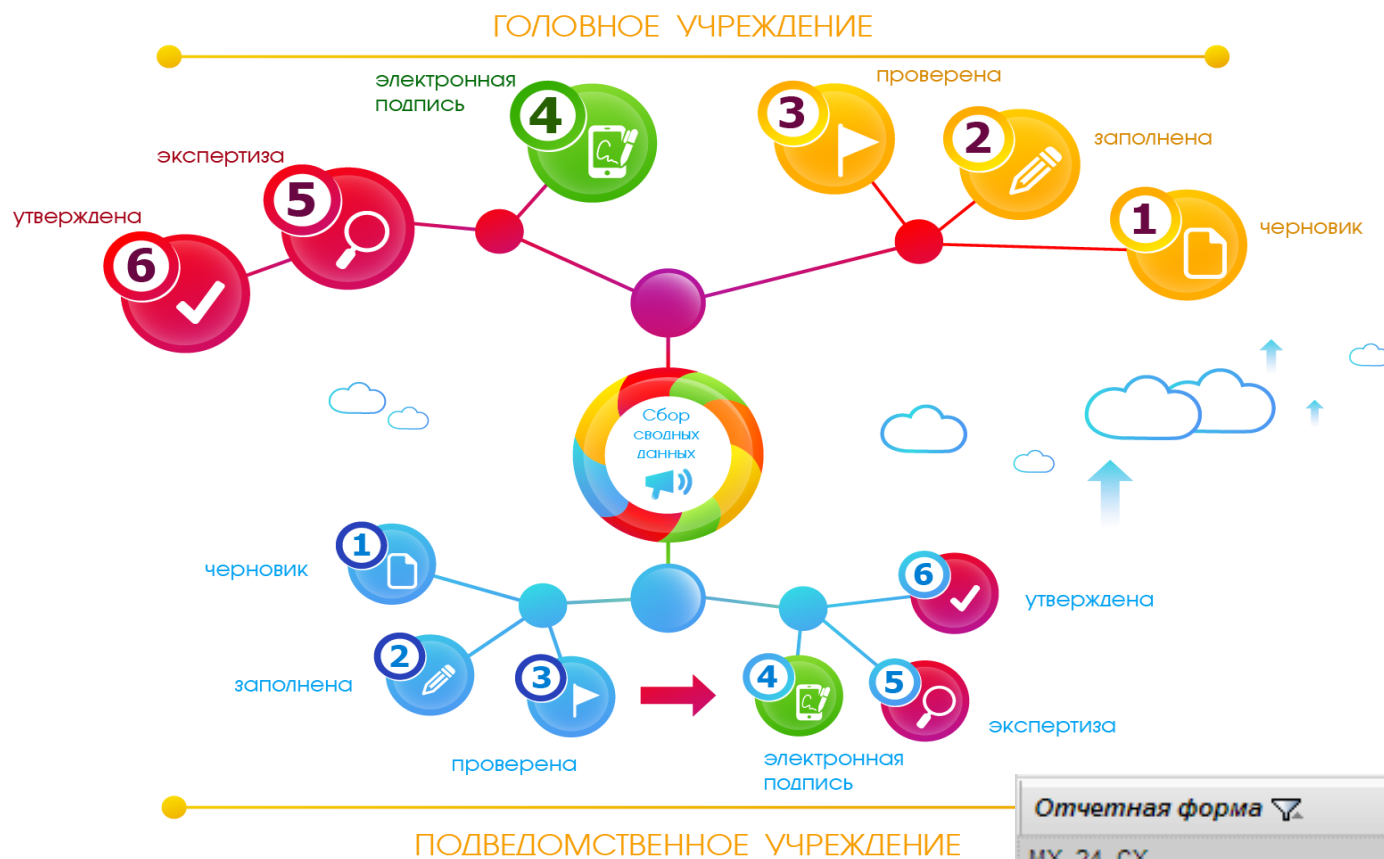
ГОЛОВНОЕ УЧРЕЖДЕНИЕ

электронная подпись
4

проверена
3

2
заполнена

экспертиза
5

утверждена
6

1
черновик

Сбор сводных данных

1
черновик

6
утверждена

2
заполнена

3

4

5

экспертиза

проверена

электронная подпись

ПОДВЕДОМСТВЕННОЕ УЧРЕЖДЕНИЕ

Отчетная форма

МХ_24_СХ